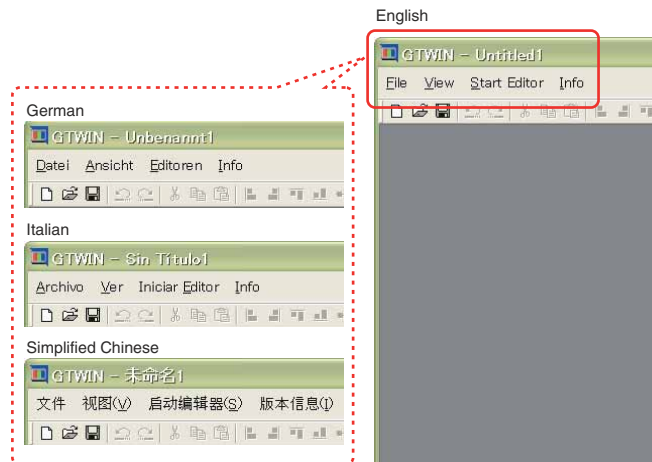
English

GTWIN – Untitled1

File View Start Editor Info

German

GTWIN – Unbenannt1

Datei Ansicht Editoren Info

Italian

GTWIN – Sin Titulo1

Archivo Ver Iniciar Editor Info

Simplified Chinese

GTWIN – 未命名1

文件 视图(V) 启动编辑器(S) 版本信息(I)